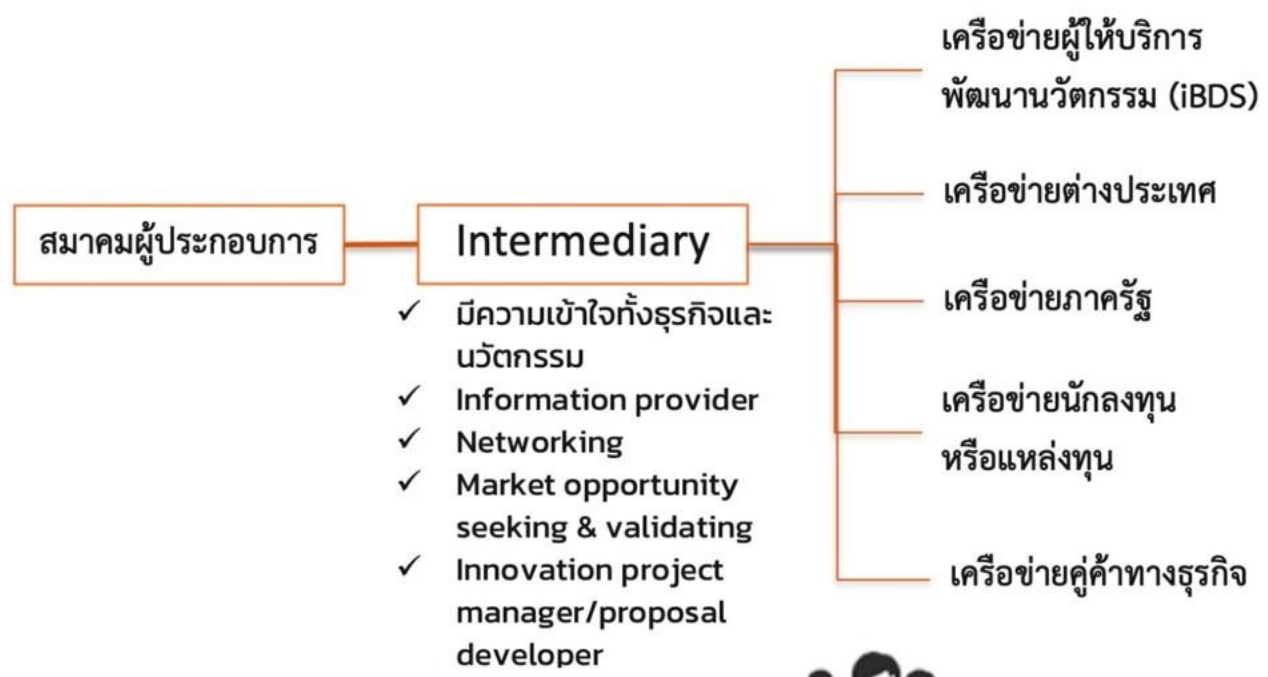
สมาคมผู้ประกอบการ

Intermediary

✓ มีความเข้าใจทั้งธุรกิจและนวัตกรรม
✓ Information provider
✓ Networking
✓ Market opportunity seeking & validating
✓ Innovation project manager/proposal developer

เครือข่ายผู้ให้บริการพัฒนานวัตกรรม (iBDS)

เครือข่ายต่างประเทศ

เครือข่ายภาครัฐ

เครือข่ายนักลงทุนหรือแหล่งทุน

เครือข่ายคู่ค้าทางธุรกิจ